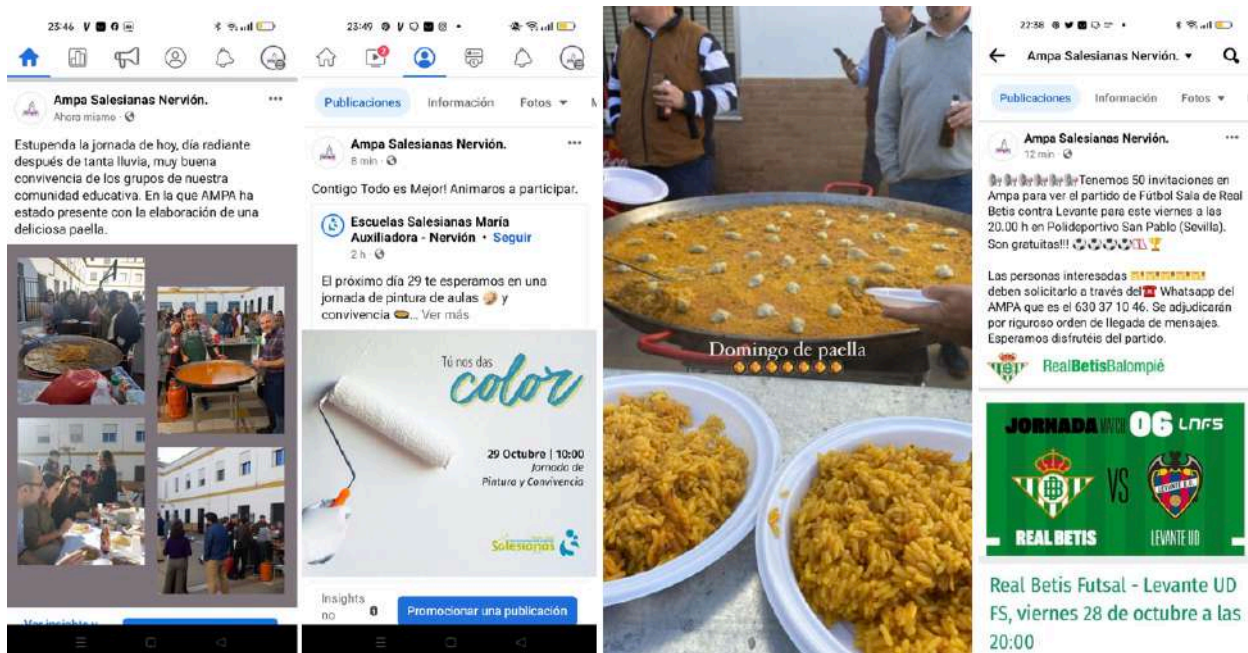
23:46

Ampa Salesianas Nervión.
Ahora mismo

Estupenda la jornada de hoy, día radiante después de tanta lluvia, muy buena convivencia de los grupos de nuestra comunidad educativa. En la que AMPA ha estado presente con la elaboración de una deliciosa paella.

Ver insights y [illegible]

23:49

Publicaciones Información Fotos

Ampa Salesianas Nervión.
8 min

Contigo Todo es Mejor! Animaros a participar.

Escuelas Salesianas María Auxiliadora - Nervión • Seguir
2 h

El próximo día 29 te esperamos en una jornada de pintura de aulas y convivencia ... Ver más

Tú nos das color

29 Octubre | 10:00
Jornada de Pintura y Convivencia

Salesianas

Insights no 0 Promocionar una publicación

Domingo de paella

22:38

Ampa Salesianas Nervión.

Publicaciones Información Fotos

Ampa Salesianas Nervión.
12 min

Tenemos 50 invitaciones en Ampa para ver el partido de Fútbol Sala de Real Betis contra Levante para este viernes a las 20.00 h en Polideportivo San Pablo (Sevilla). Son gratuitas!!!

Las personas interesadas deben solicitarlo a través del Whatsapp del AMPA que es el 630 37 10 46. Se adjudicarán por riguroso orden de llegada de mensajes. Esperamos disfrutéis del partido.

RealBetisBalompié

JORNADA 06 LNFS

REAL BETIS VS LEVANTE UD

Real Betis Futsal - Levante UD FS, viernes 28 de octubre a las 20:00